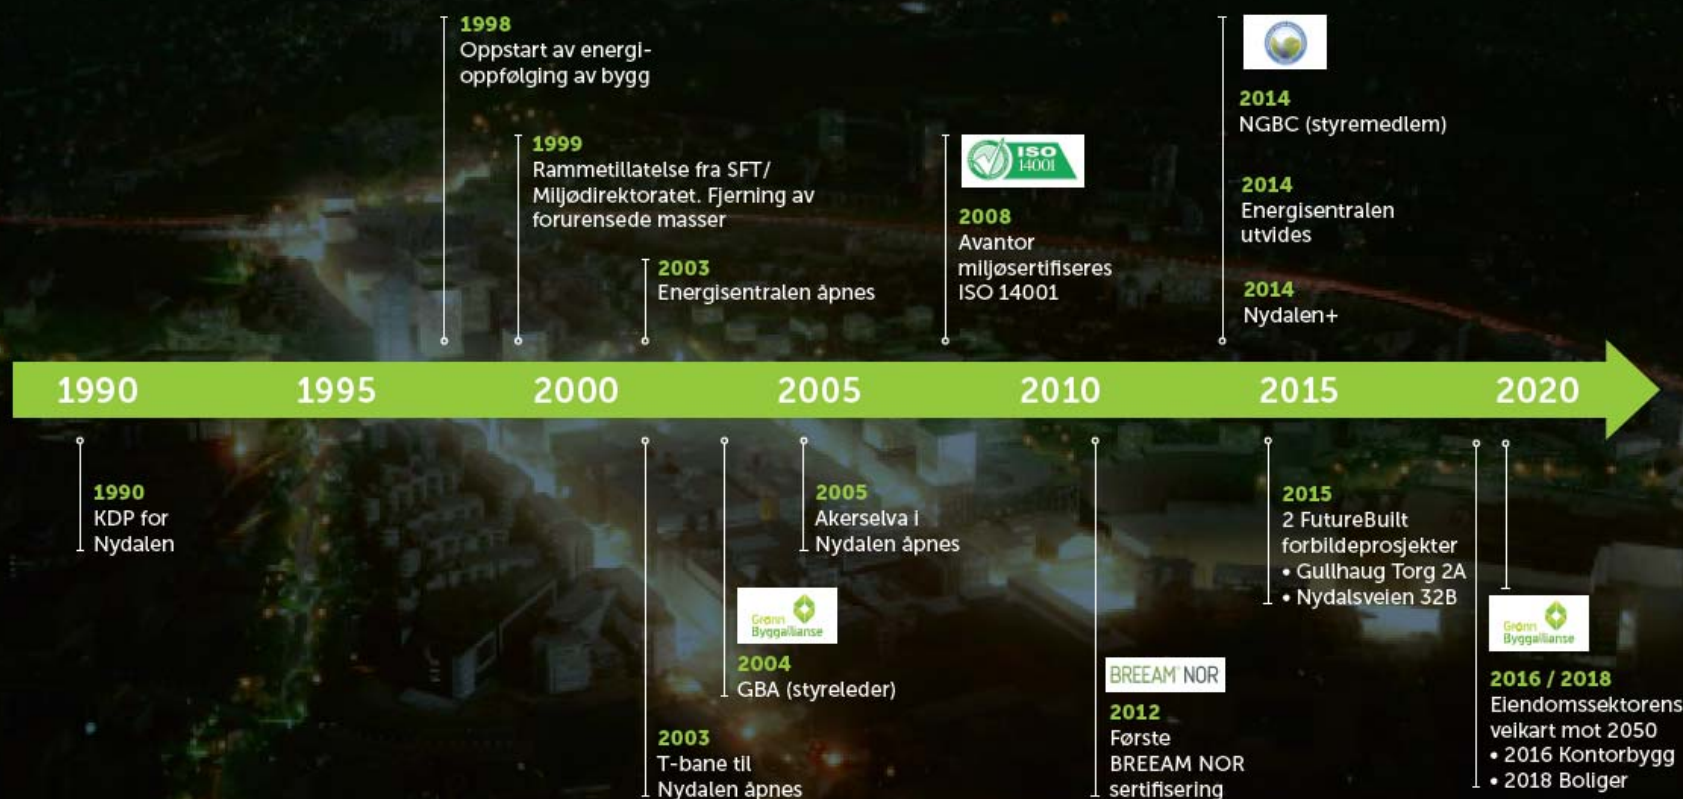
1998
Oppstart av energioppfølging av bygg

1999
Rammetillatelse fra SFT/ Miljødirektoratet. Fjerning av forurensede masser

2003
Energisentralen åpnes

ISO 14001

2008
Avantor miljøsertifiseres ISO 14001

2014
NGBC (styremedlem)

2014
Energisentralen utvides

2014
Nydalen+

1990 1995 2000 2005 2010 2015 2020

1990
KDP for Nydalen

Grønn Byggallianse

2004
GBA (styreleder)

2003
T-bane til Nydalen åpnes

2005
Akerselva i Nydalen åpnes

BREEAM NOR

2012
Første BREEAM NOR sertifisering

2015
2 FutureBuilt forbildeprosjekter
• Gullhaug Torg 2A
• Nydalsveien 32B

Grønn Byggallianse

2016 / 2018
Eiendomssektorens veikart mot 2050
• 2016 Kontorbygg
• 2018 Boliger